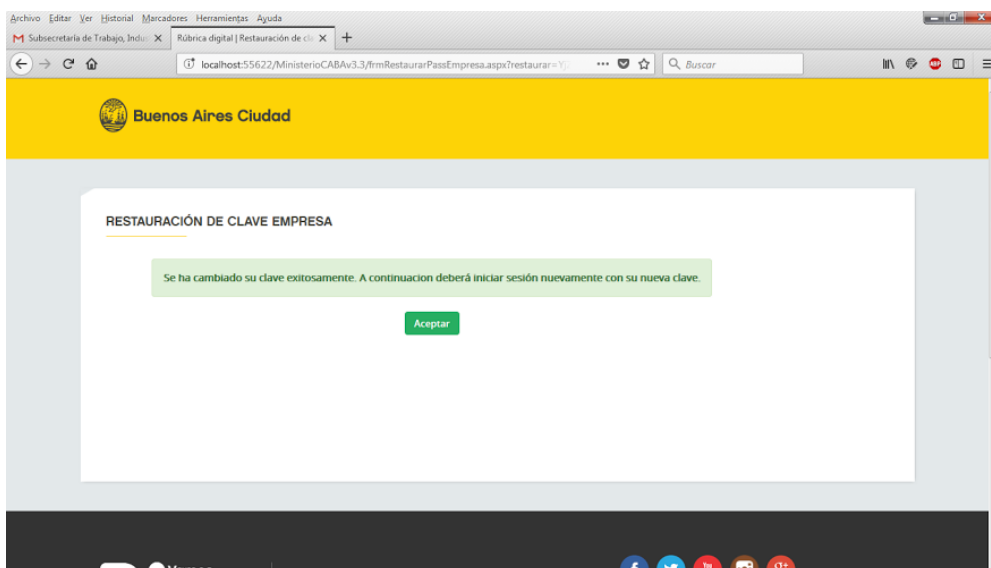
Archivo Editar Ver Historial Marcadores Herramientas Ayuda

Subsecretaría de Trabajo, Indu ×
Rúbrica digital | Restauración de cl ×
+

localhost:55622/MinisterioCABAv3.3/frmRestaurarPassEmpresa.aspx?restaurar=Y

Buscar

Buenos Aires Ciudad

RESTAURACIÓN DE CLAVE EMPRESA

Se ha cambiado su clave exitosamente. A continuacion deberá iniciar sesión nuevamente con su nueva clave.

Aceptar

Vamos

f
You
g+